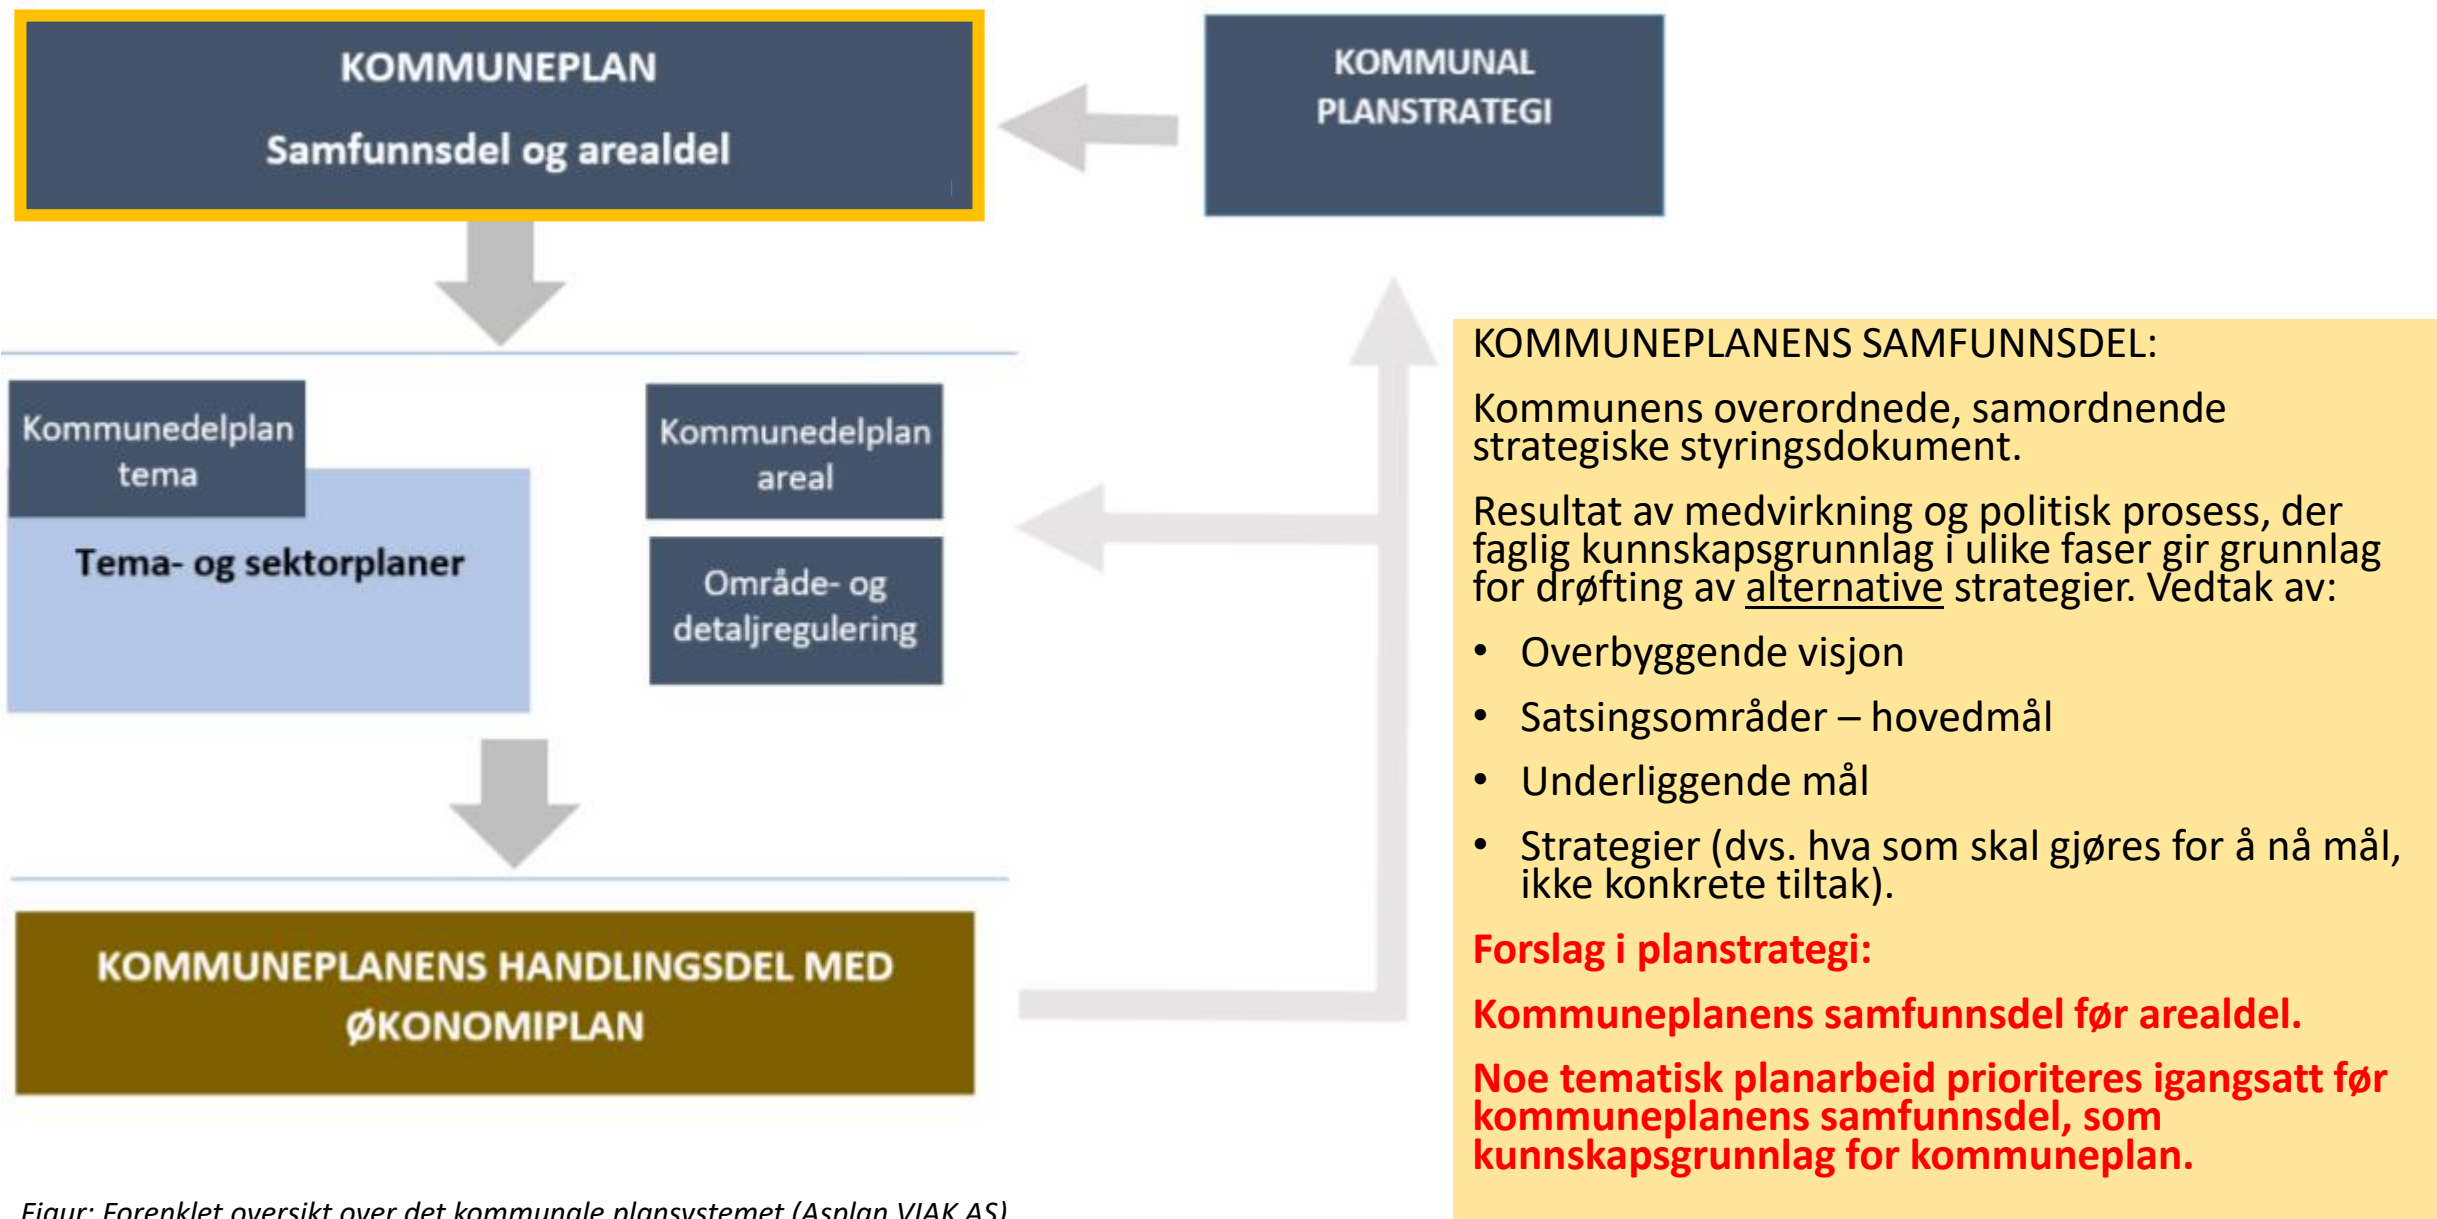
KOMMUNEPLAN

Samfunnsdel og arealdel

KOMMUNAL PLANSTRATEGI

Kommunedelplan tema

Tema- og sektorplaner

Kommunedelplan areal

Område- og detaljregulering

KOMMUNEPLANENS HANDLINGSDEL MED ØKONOMIPLAN

Figur: Forenklet oversikt over det kommunale plansystemet (Asplan VIAK AS)

KOMMUNEPLANENS SAMFUNNSDEL:

Kommunens overordnede, samordnende strategiske styringsdokument.

Resultat av medvirkning og politisk prosess, der faglig kunnskapsgrunnlag i ulike faser gir grunnlag for drøfting av alternative strategier. Vedtak av:

- Overbyggende visjon
- Satsingsområder – hovedmål
- Underliggende mål
- Strategier (dvs. hva som skal gjøres for å nå mål, ikke konkrete tiltak).

Forslag i planstrategi:

Kommuneplanens samfunnsdel før arealdel.

Noe tematisk planarbeid prioriteres igangsatt før kommuneplanens samfunnsdel, som kunnskapsgrunnlag for kommuneplan.